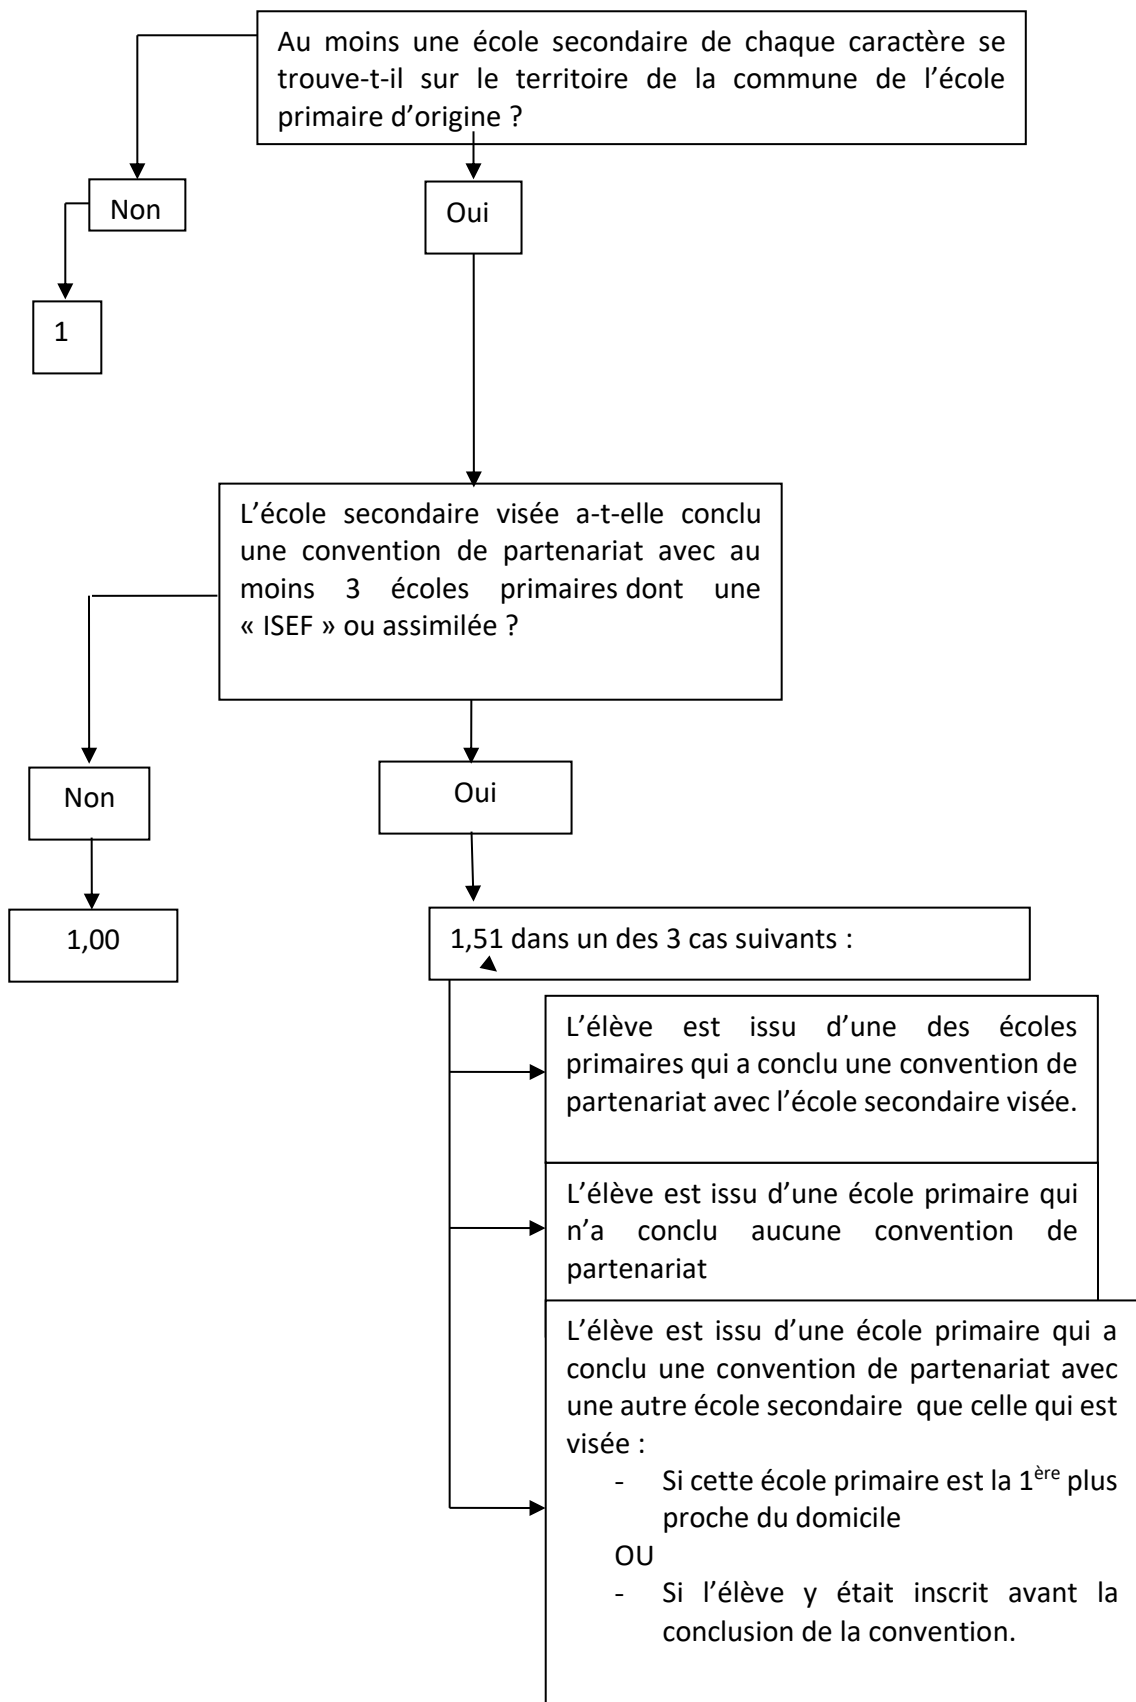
Au moins une école secondaire de chaque caractère se trouve-t-il sur le territoire de la commune de l'école primaire d'origine ?

Non

1

Oui

L'école secondaire visée a-t-elle conclu une convention de partenariat avec au moins 3 écoles primaires dont une « ISEF » ou assimilée ?

Non

1,00

Oui

1,51 dans un des 3 cas suivants :

L'élève est issu d'une des écoles primaires qui a conclu une convention de partenariat avec l'école secondaire visée.

L'élève est issu d'une école primaire qui n'a conclu aucune convention de partenariat

L'élève est issu d'une école primaire qui a conclu une convention de partenariat avec une autre école secondaire que celle qui est visée :

- Si cette école primaire est la $1^{ère}$ plus proche du domicile

OU

- Si l'élève y était inscrit avant la conclusion de la convention.